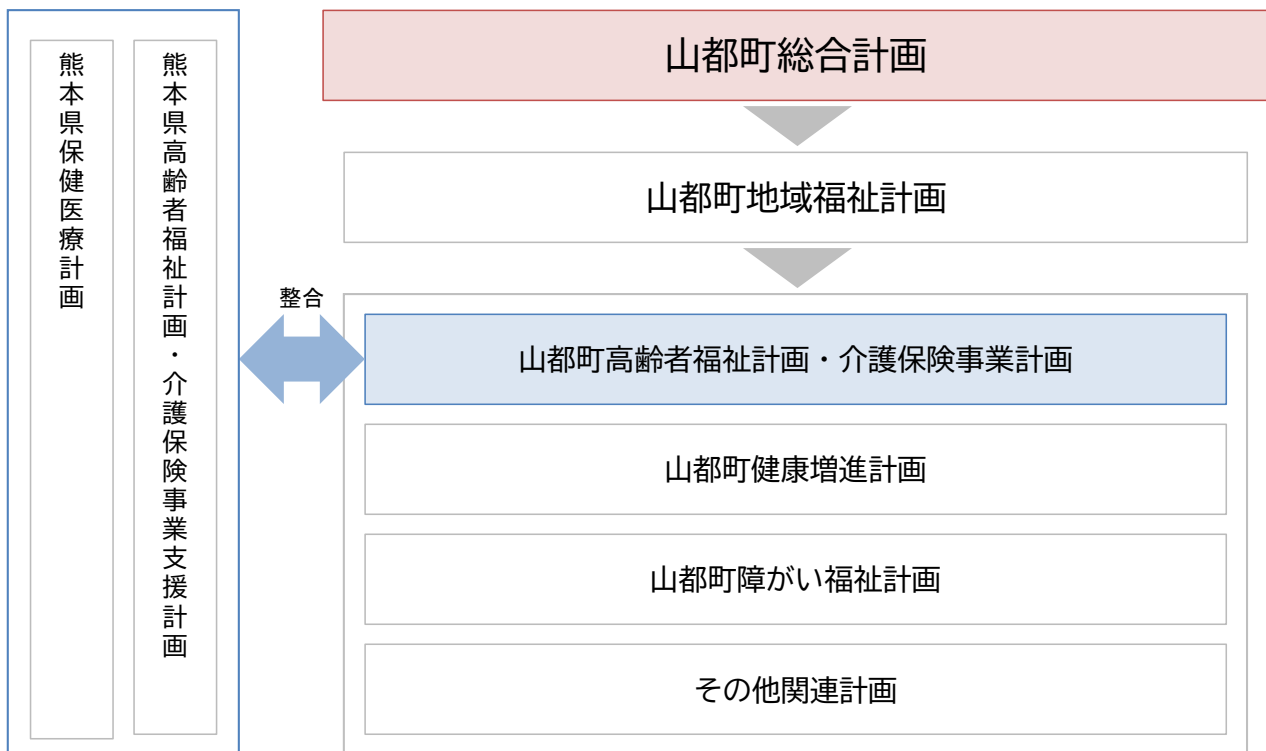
熊本県保健医療計画

熊本県高齢者福祉計画・介護保険事業支援計画

山都町総合計画

山都町地域福祉計画

整合

山都町高齢者福祉計画・介護保険事業計画

山都町健康増進計画

山都町障がい福祉計画

その他関連計画